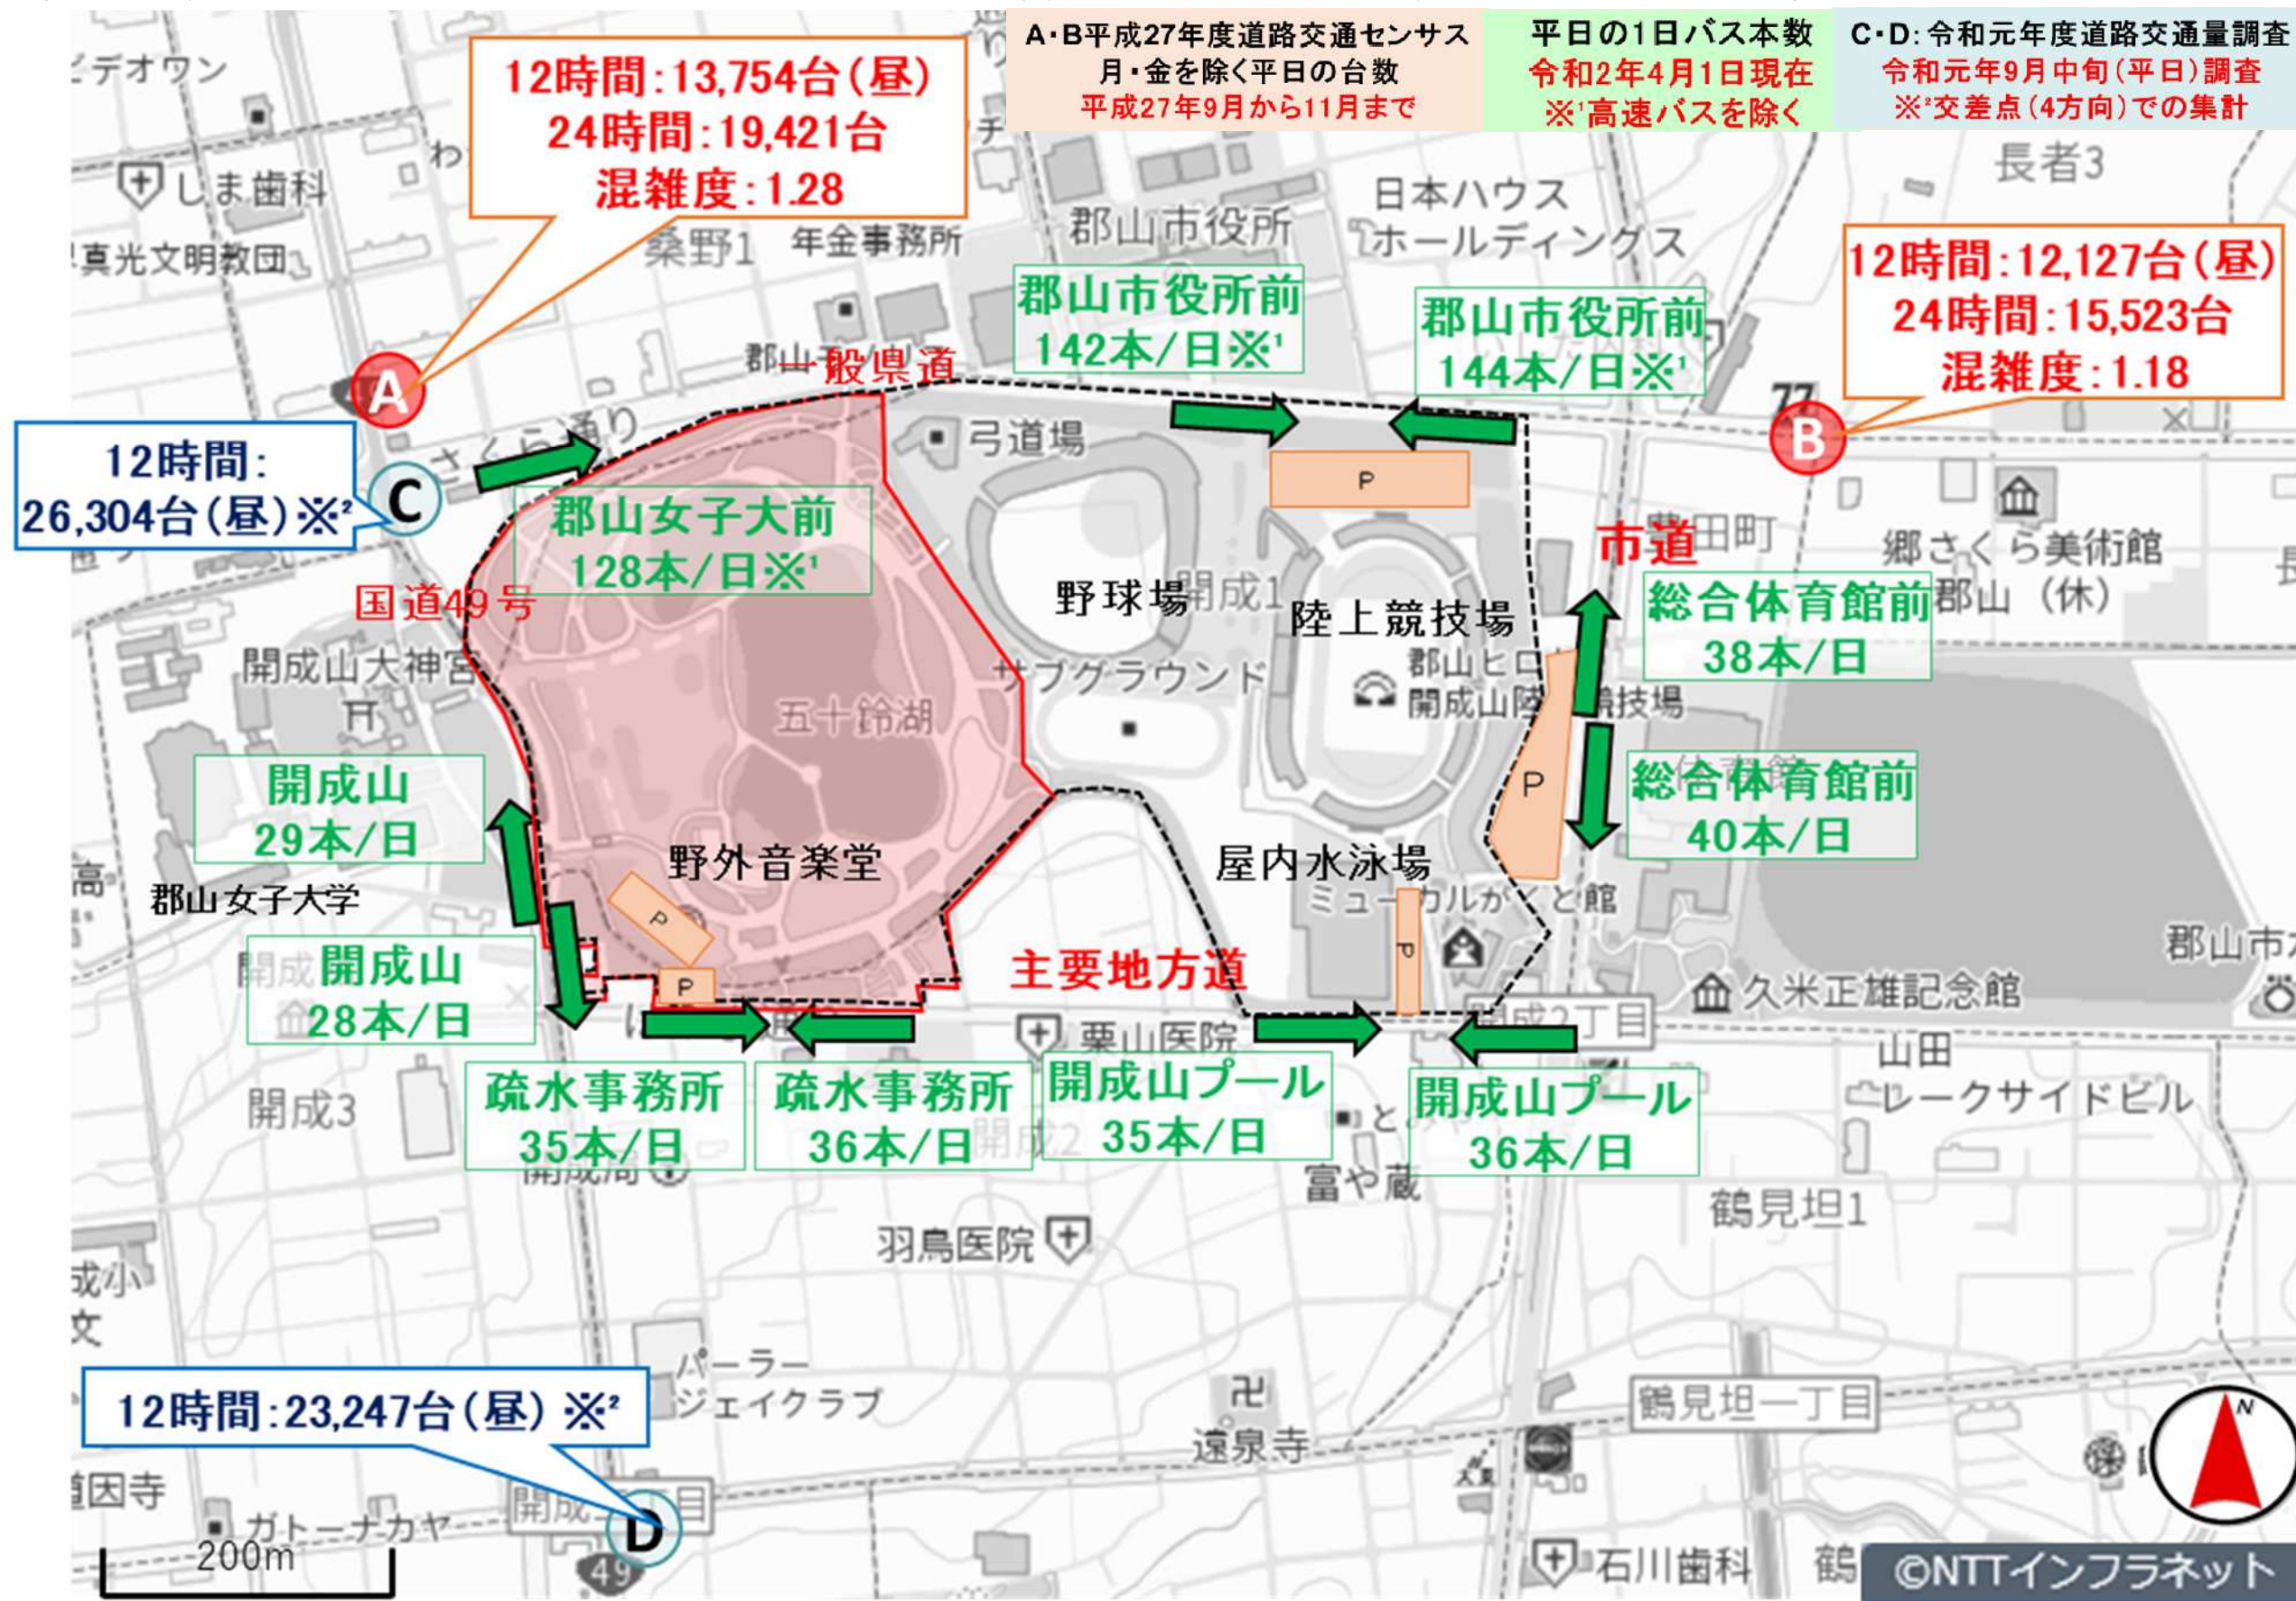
A・B平成27年度道路交通センサス
月・金を除く平日の台数
平成27年9月から11月まで

平日の1日バス本数
令和2年4月1日現在
※¹高速バスを除く

C・D:令和元年度道路交通量調査
令和元年9月中旬(平日)調査
※²交差点(4方向)での集計

12時間:13,754台(昼)
24時間:19,421台
混雑度:1.28

12時間:12,127台(昼)
24時間:15,523台
混雑度:1.18

12時間:
26,304台(昼)※²

12時間:23,247台(昼)※²

A
B
C
D

一般県道
国道49号
市道
主要地方道

郡山市役所前
142本/日※¹

郡山市役所前
144本/日※¹

郡山女子大前
128本/日※¹

総合体育館前
38本/日

総合体育館前
40本/日

開成山
29本/日

開成山
28本/日

疏水事務所
35本/日

疏水事務所
36本/日

開成山プール
35本/日

開成山プール
36本/日

P
P
P
P
P

デオワン
しま歯科
真光文明教団
桑野1
年金事務所
郡山市役所
日本ハウス
ホールディングス
長者3
弓道場
さくら通り
野球場
開成1
陸上競技場
郡山ヒロ
開成山陸上競技場
サブグラウンド
五十鈴湖
開成山大神宮
郡山女子大学
野外音楽堂
屋内水泳場
ミューカルがくと館
郷さくら美術館
郡山(休)
久米正雄記念館
栗山医院
開成2丁目
山田
レークサイドビル
開成3
開成2
富や蔵
鶴見坦1
羽鳥医院
パーラー
ジェイクラブ
遠泉寺
鶴見坦一丁目
開成一丁目
ガトーナカヤ
石川歯科
郡山市
200m
49
N
©NTTインフラネット